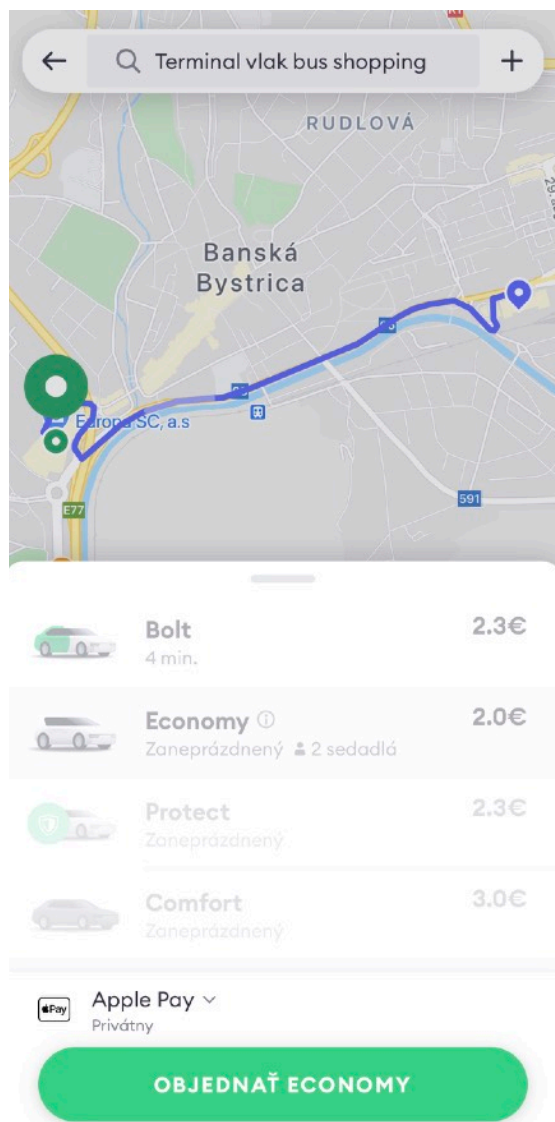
Terminal vlak bus shopping

RUDLOVÁ

Banská Bystrica

Europa SC, a.s

E77

591

Bolt
4 min.
2.3€

Economy
Zaneprázdnený 2 sedadlá
2.0€

Protect
Zaneprázdnený
2.3€

Comfort
Zaneprázdnený
3.0€

Pay
Apple Pay
Privátny

OBJEDNAŤ ECONOMY